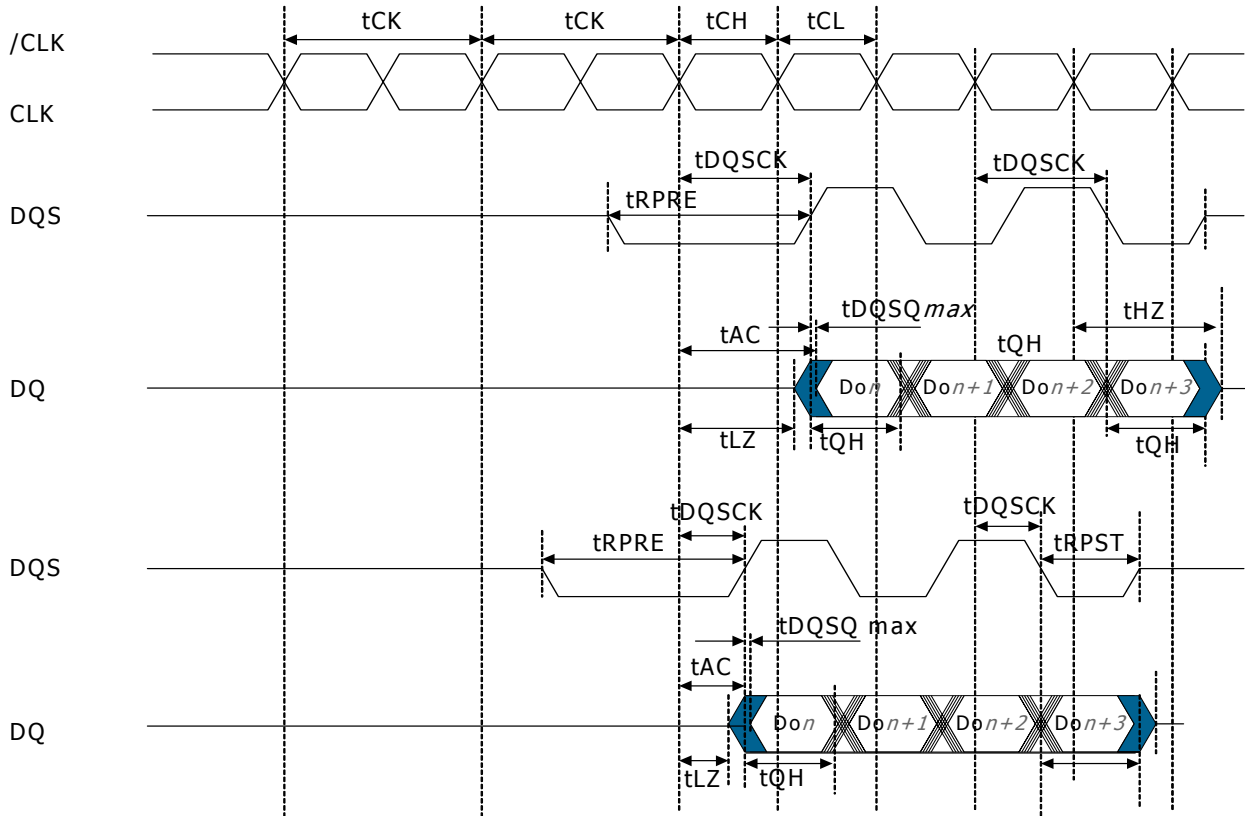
tCK
tCK
tCH
tCL
/CLK
CLK
tDQSCK
tDQSCK
DQS
tRPRE
tDQSQ*max*
tHZ
tAC
tQH
DQ
Do*n*
Do*n+1*
Do*n+2*
Do*n+3*
tLZ
tQH
tQH
tDQSCK
tDQSCK
tRPRE
tRPST
DQS
tDQSQ max
tAC
DQ
Do*n*
Do*n+1*
Do*n+2*
Do*n+3*
tLZ
tQH